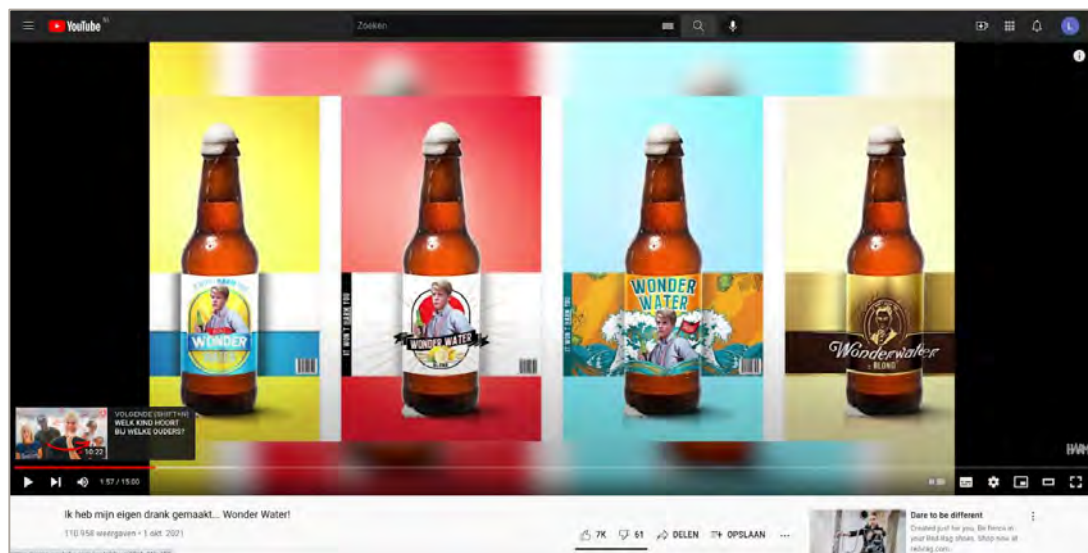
YouTube NL

Zoeken

WONDER

IT WON'T DRINK YOU

WONDER WATER

IT WON'T DRINK YOU

WONDER WATER

Wonderwater
BLOND

VOLGENDE (SHIFT+N)
WELK KIND HOORT BIJ WELKE OUDERS?
10:22

1:57 / 15:00

Ik heb mijn eigen drank gemaakt... Wonder Water!
110.958 weergaven • 1 okt. 2021

7K 61 DELEN OPSLAAN ...

Dare to be different
Created just for you. Be fierce in your Red Bag shoes. Shop now at redbag.com.